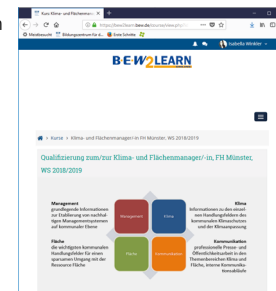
Kurs: Klima- und Flächenmanager/-in

https://bew2learn.bew.de/course/view.php

Medienpure  Bildungszentrum für &  Erste Schritte

Isabella Winkler

BEW2LEARN

Kurse > Klima- und Flächenmanager/-in FH Münster, WS 2018/2019

Qualifizierung zum/zur Klima- und Flächenmanager/-in, FH Münster, WS 2018/2019

Management
grundlegende Informationen zur Etablierung von nachhaltigen Managementsystemen auf kommunaler Ebene

Klima
Informationen zu den einzelnen Handlungsfeldern des kommunalen Klimaschutzes und der Klimaanpassung

Management

Klima

Fläche

Kommunikation

Fläche
die wichtigsten kommunalen Handlungsfelder für einen sparsamen Umgang mit der Ressource Fläche

Kommunikation
professionelle Presse- und Öffentlichkeitsarbeit in den Themenbereichen Klima und Fläche, interne Kommunikationsabläufe